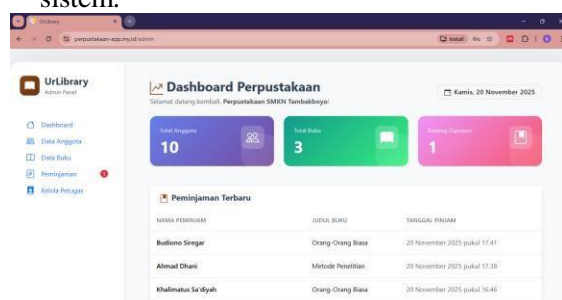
sistem.

UrLibrary

perpustakaan-app.my.id/admin

Install

UrLibrary
Admin Panel

Dashboard
Data Anggota
Data Buku
Peminjaman
Kelola Petugas

Dashboard Perpustakaan
Selamat datang kembali, Perpustakaan SMKN Tambakboyo!

Kamis, 20 November 2025

Total Anggota
10

Total Buku
3

Sedang Dipinjam
1

Peminjaman Terbaru

| NAMA PEMINJAM | JUDUL BUKU | TANGGAL PINJAM |
|---|---|---|
| Budiono Siregar | Orang-Orang Biasa | 20 November 2025 pukul 17.41 |
| Ahmad Dhani | Metode Penelitian | 20 November 2025 pukul 17.38 |
| Khalimatus Sa'diyah | Orang-Orang Biasa | 20 November 2025 pukul 16.46 |